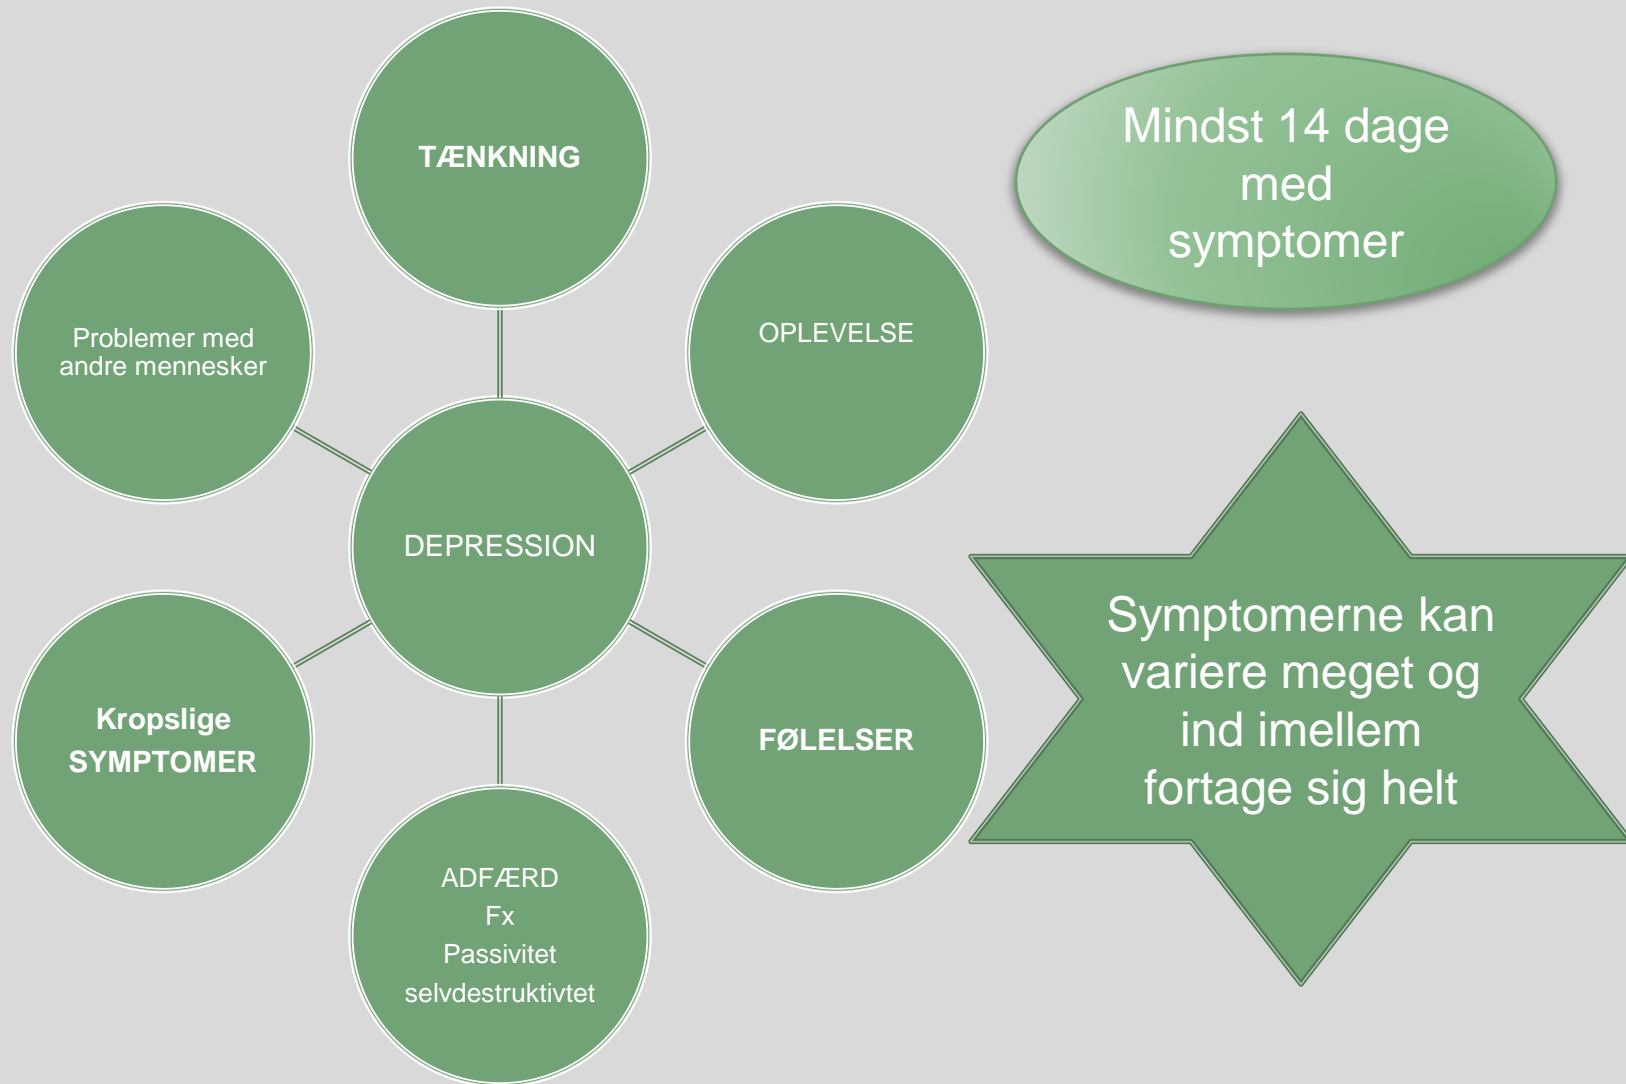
TÆNKNING

Problemer med andre mennesker

OPLEVELSE

DEPRESSION

Kropslige SYMPTOMER

FØLELSER

ADFÆRD
Fx
Passivitet
selvdestruktivtet

Mindst 14 dage med symptomer

Symptomerne kan variere meget og ind imellem fortage sig helt